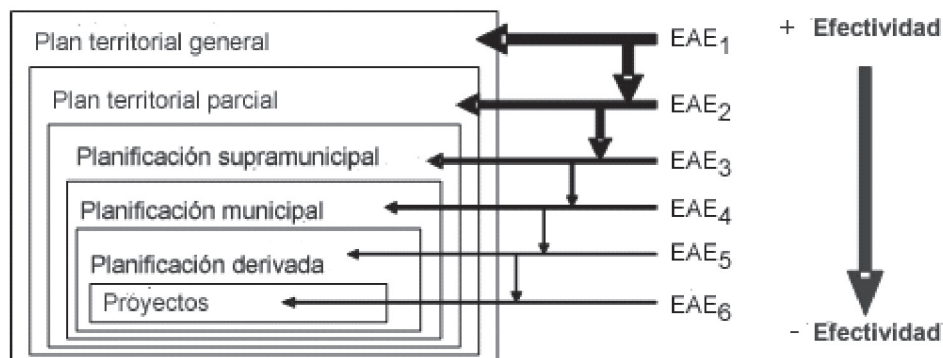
Plan territorial general

Plan territorial parcial

Planificación supramunicipal

Planificación municipal

Planificación derivada

Proyectos

$EAE_1$

$EAE_2$

$EAE_3$

$EAE_4$

$EAE_5$

$EAE_6$

+ Efectividad

- Efectividad